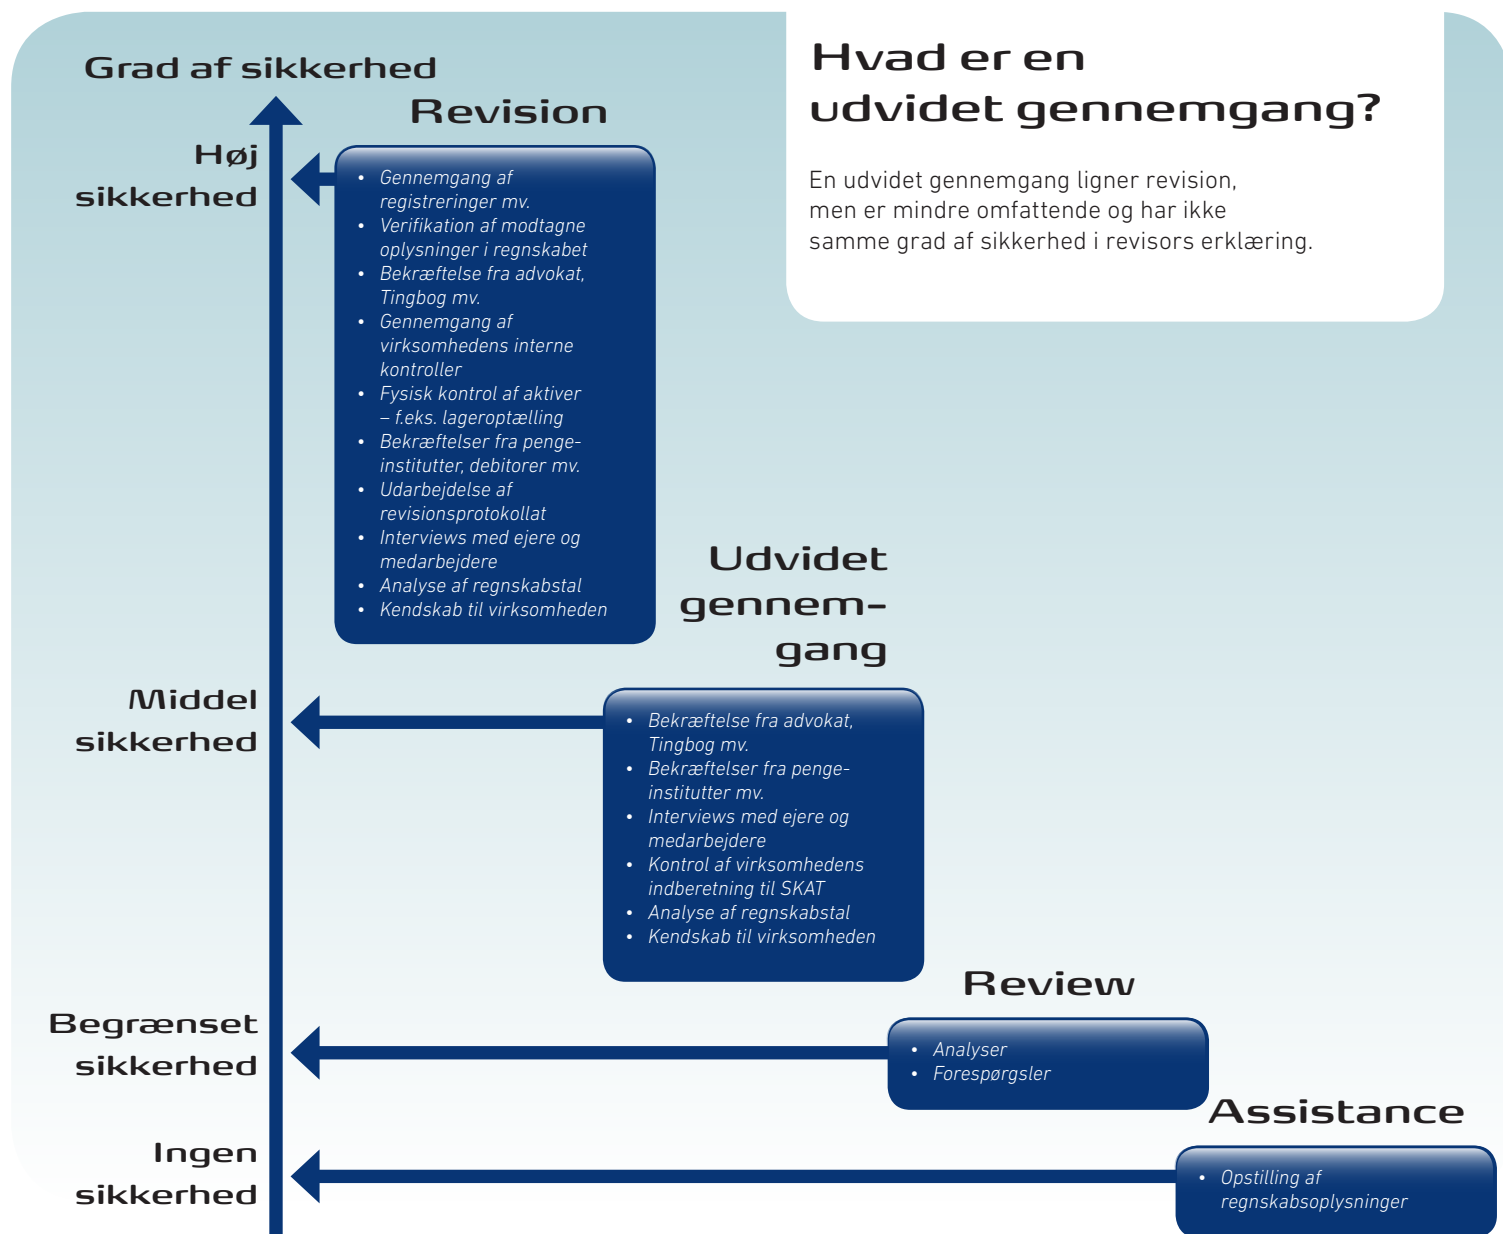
Grad af sikkerhed

Revision

Hvad er en udvidet gennemgang?

En udvidet gennemgang ligner revision, men er mindre omfattende og har ikke samme grad af sikkerhed i revisors erklæring.

Høj sikkerhed

- Gennemgang af registreringer mv.
- Verifikation af modtagne oplysninger i regnskabet
- Bekræftelse fra advokat, Tingbog mv.
- Gennemgang af virksomhedens interne kontroller
- Fysisk kontrol af aktiver – f.eks. lageroptælling
- Bekræftelser fra pengeinstitutter, debitorer mv.
- Udarbejdelse af revisionsprotokollat
- Interviews med ejere og medarbejdere
- Analyse af regnskabstal
- Kendskab til virksomheden

Udvidet gennemgang

Middel sikkerhed

- Bekræftelse fra advokat, Tingbog mv.
- Bekræftelser fra pengeinstitutter mv.
- Interviews med ejere og medarbejdere
- Kontrol af virksomhedens indberetning til SKAT
- Analyse af regnskabstal
- Kendskab til virksomheden

Review

Begrænset sikkerhed

- Analyser
- Forespørgsler

Assistance

Ingen sikkerhed

- Opstilling af regnskabsoplysninger